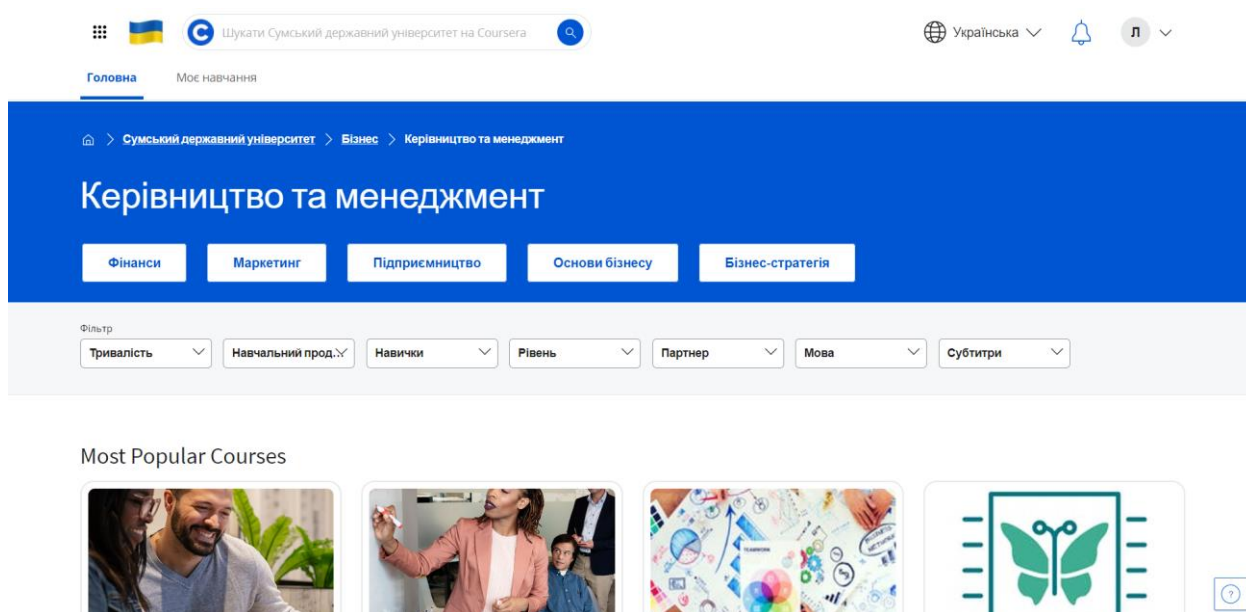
Шукати Сумський державний університет на Coursera

Українська

Л

Головна

Моє навчання

Сумський державний університет > Бізнес > Керівництво та менеджмент

Керівництво та менеджмент

Фінанси

Маркетинг

Підприємництво

Основи бізнесу

Бізнес-стратегія

Фільтр

Тривалість

Навчальний прод.

Навички

Рівень

Партнер

Мова

Субтитри

Most Popular Courses

TEAMWORK